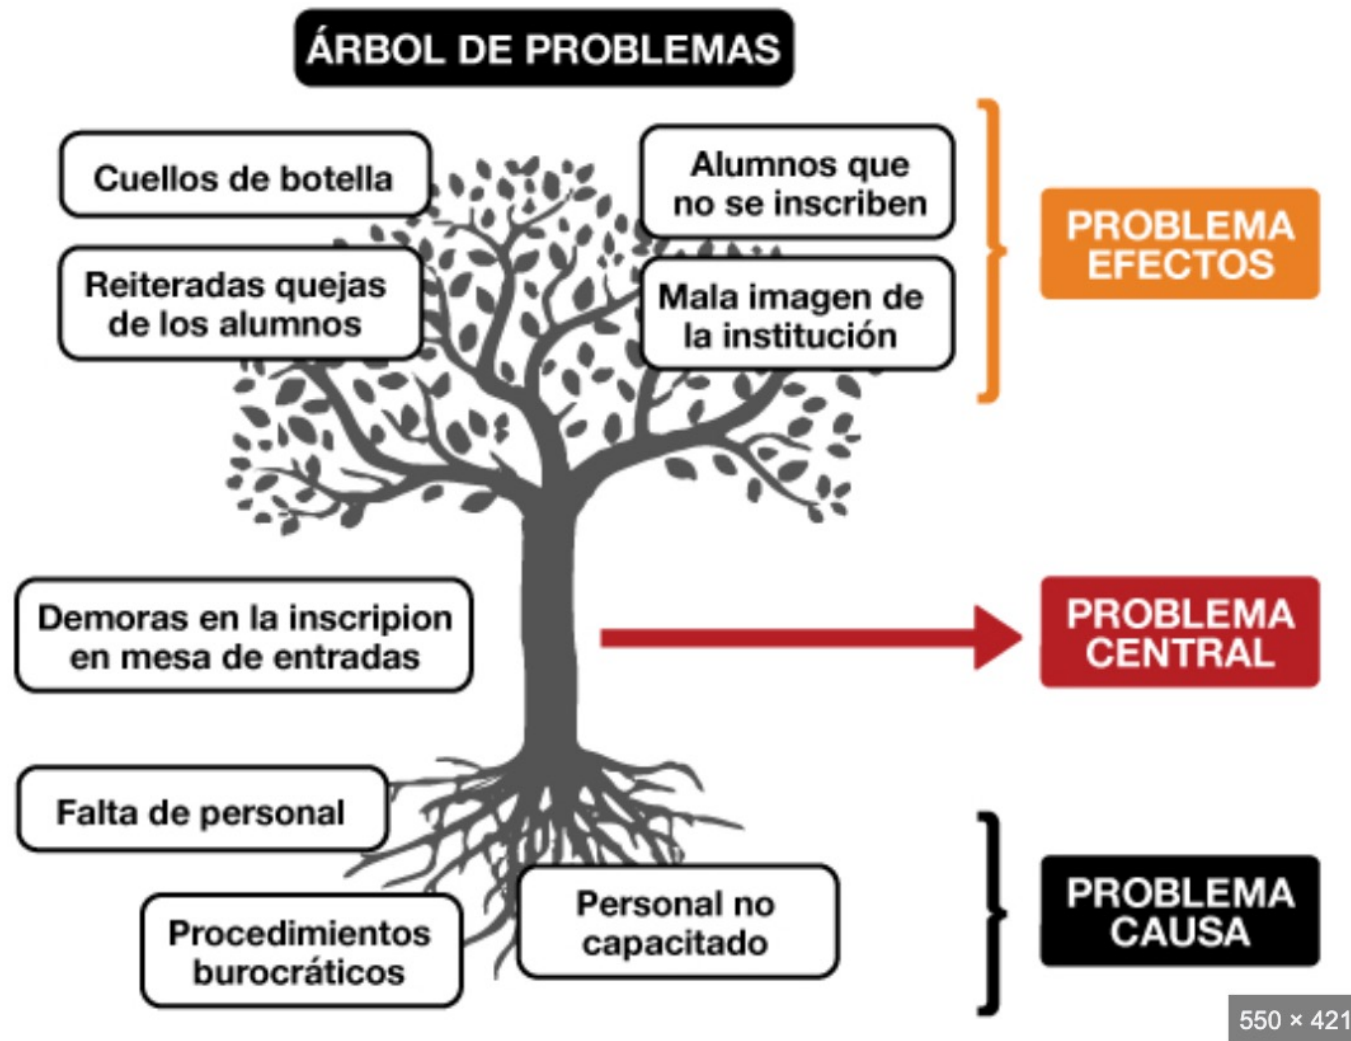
ÁRBOL DE PROBLEMAS

Cuellos de botella

Alumnos que no se inscriben

Reiteradas quejas de los alumnos

Mala imagen de la institución

PROBLEMA EFECTOS

Demoras en la inscripion en mesa de entradas

PROBLEMA CENTRAL

Falta de personal

Procedimientos burocráticos

Personal no capacitado

PROBLEMA CAUSA

550 × 421